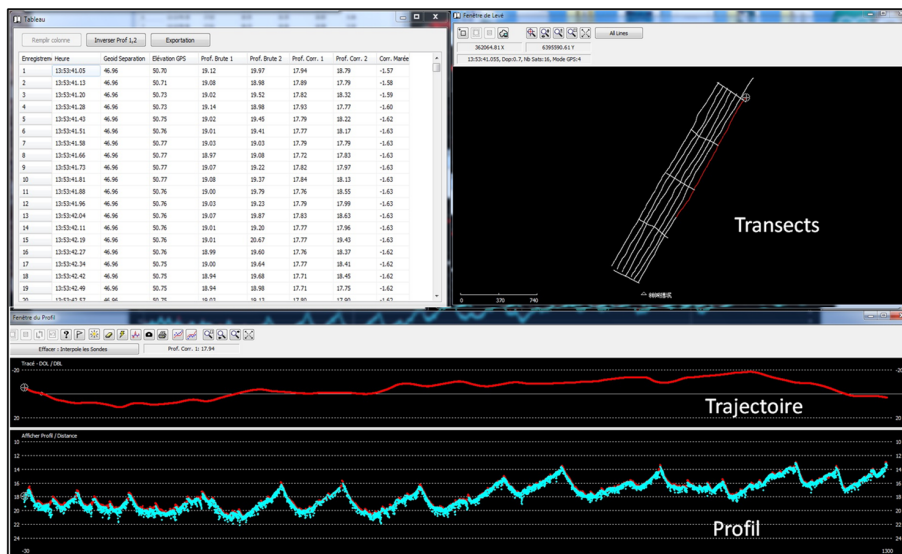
Tableau

Remplir colonne | Inverser Prof 1,2 | Exportation

| Enregistrement | Heure | Geoid Separation | Elévation GPS | Prof. Brute 1 | Prof. Brute 2 | Prof. Corr. 1 | Prof. Corr. 2 | Corr. Marée |
|---|---|---|---|---|---|---|---|---|
| 1 | 13:53:41.05 | 46.96 | 50.70 | 19.12 | 19.97 | 17.94 | 18.79 | -1.57 |
| 2 | 13:53:41.13 | 46.96 | 50.71 | 19.08 | 18.98 | 17.89 | 17.79 | -1.58 |
| 3 | 13:53:41.20 | 46.96 | 50.73 | 19.02 | 19.52 | 17.82 | 18.32 | -1.59 |
| 4 | 13:53:41.28 | 46.96 | 50.73 | 19.14 | 18.98 | 17.93 | 17.77 | -1.60 |
| 5 | 13:53:41.43 | 46.96 | 50.75 | 19.02 | 19.45 | 17.79 | 18.22 | -1.62 |
| 6 | 13:53:41.51 | 46.96 | 50.76 | 19.01 | 19.41 | 17.77 | 18.17 | -1.63 |
| 7 | 13:53:41.58 | 46.96 | 50.77 | 19.03 | 19.03 | 17.79 | 17.79 | -1.63 |
| 8 | 13:53:41.66 | 46.96 | 50.77 | 18.97 | 19.08 | 17.72 | 17.83 | -1.63 |
| 9 | 13:53:41.73 | 46.96 | 50.77 | 19.07 | 19.22 | 17.82 | 17.97 | -1.63 |
| 10 | 13:53:41.81 | 46.96 | 50.77 | 19.08 | 19.37 | 17.84 | 18.13 | -1.63 |
| 11 | 13:53:41.88 | 46.96 | 50.76 | 19.00 | 19.79 | 17.76 | 18.55 | -1.63 |
| 12 | 13:53:41.96 | 46.96 | 50.76 | 19.03 | 19.23 | 17.79 | 17.99 | -1.63 |
| 13 | 13:53:42.04 | 46.96 | 50.76 | 19.07 | 19.87 | 17.83 | 18.63 | -1.63 |
| 14 | 13:53:42.11 | 46.96 | 50.76 | 19.01 | 19.20 | 17.77 | 17.96 | -1.63 |
| 15 | 13:53:42.19 | 46.96 | 50.76 | 19.01 | 20.67 | 17.77 | 19.43 | -1.63 |
| 16 | 13:53:42.27 | 46.96 | 50.76 | 18.99 | 19.60 | 17.76 | 18.37 | -1.62 |
| 17 | 13:53:42.34 | 46.96 | 50.75 | 19.00 | 19.64 | 17.77 | 18.41 | -1.62 |
| 18 | 13:53:42.42 | 46.96 | 50.75 | 18.94 | 19.68 | 17.71 | 18.45 | -1.62 |
| 19 | 13:53:42.49 | 46.96 | 50.75 | 18.94 | 18.98 | 17.71 | 17.75 | -1.62 |
| 20 | 13:53:42.57 | 46.96 | 50.75 | 19.03 | 19.13 | 17.80 | 17.90 | -1.62 |

Fenêtre de Levé

All Lines

362064.81 X | 6395590.61 Y

13:53:41.055, Dop:0.7, Nb Sats:16, Mode GPS:4

Transects

0 | 370 | 740

Fenêtre du Profil

Effacer : Interpole les Sondes | Prof. Corr. 1: 17.94

Tracé - DOL / DBL

-20 | 0 | 20

Trajectoire

Afficher Profil / Distance

10 | 12 | 14 | 16 | 18 | 20 | 22 | 24 | 26 | 28 | 30

Profil

-30 | 1300